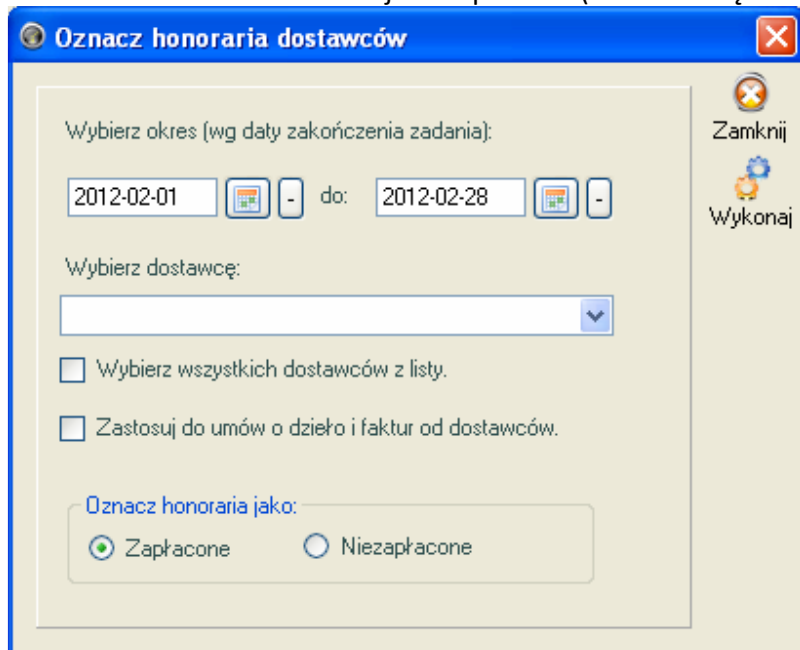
Oznacz honoraria dostawców

Wybierz okres (wg daty zakończenia zadania):

2012-02-01 - do: 2012-02-28 -

Wybierz dostawcę:

Wybierz wszystkich dostawców z listy.

Zastosuj do umów o dzieło i faktur od dostawców.

Oznacz honoraria jako:

Zapłacone Niezapłacone

Zamknij

Wykonaj